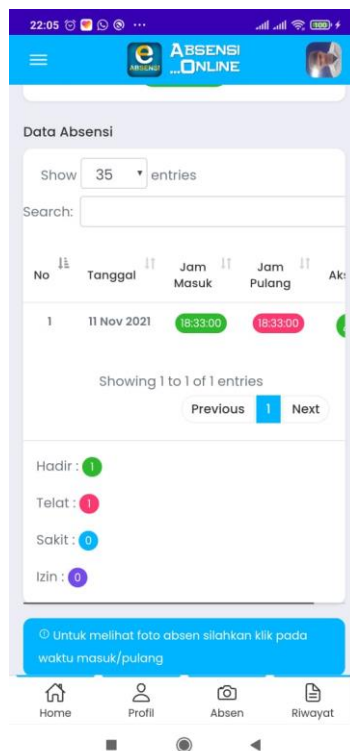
22:05 ... 100

e ABSENSI ...ONLINE

ABSENSI

Data Absensi

Show 35 entries

Search:

| No | Tanggal | Jam Masuk | Jam Pulang | Ak |
|---|---|---|---|---|
| 1 | 11 Nov 2021 | 18:33:00 | 18:33:00 | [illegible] |

Showing 1 to 1 of 1 entries

Previous 1 Next

Hadir : 1

Telat : 1

Sakit : 0

Izin : 0

ⓘ Untuk melihat foto absen silahkan klik pada waktu masuk/pulang

Home Profil Absen Riwayat